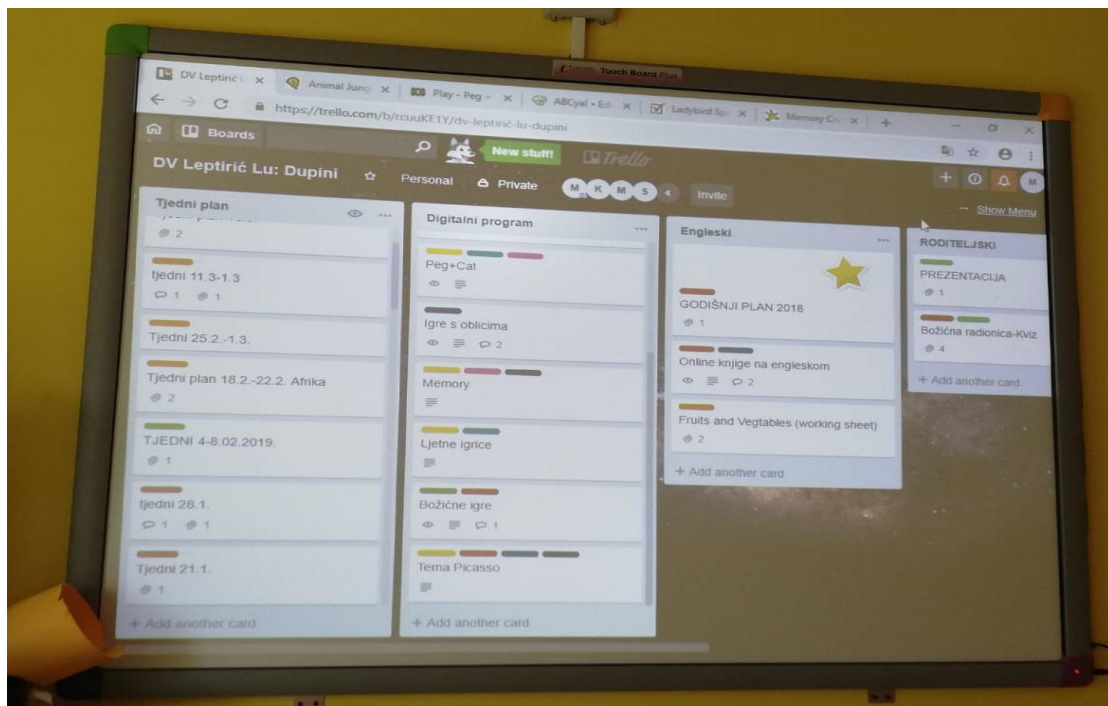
Touch Board

DV Leptirić Lu ×
Animal Jung ×
Play - Peg + ×
ABCya! • Ed ×
Ladybird Sp ×
Memory Cr ×
+

https://trello.com/b/rcuuKE1Y/dv-leptirić-lu-dupini

Boards

New stuff!

Trello

DV Leptirić Lu: Dupini

Personal

Private

M K M S 4

Invite

Show Menu

Tjedni plan

2

tjedni 11.3-1.3
1 1

Tjedni 25.2.-1.3.

Tjedni plan 18.2.-22.2. Afrika
2

TJEDNI 4-8.02.2019.
1

tjedni 28.1.
1 1

Tjedni 21.1.
1

+ Add another card

Digitalni program

Peg+Cat

Igre s oblicima
2

Memory

Ljetne igrice

Božićne igre
1

Tema Picasso

+ Add another card

Engleski

GODIŠNJI PLAN 2018
1

Online knjige na engleskom
2

Fruits and Vegtables (working sheet)
2

+ Add another card

RODITELJSKI

PREZENTACIJA
1

Božićna radionica-Kviz
4

+ Add another card